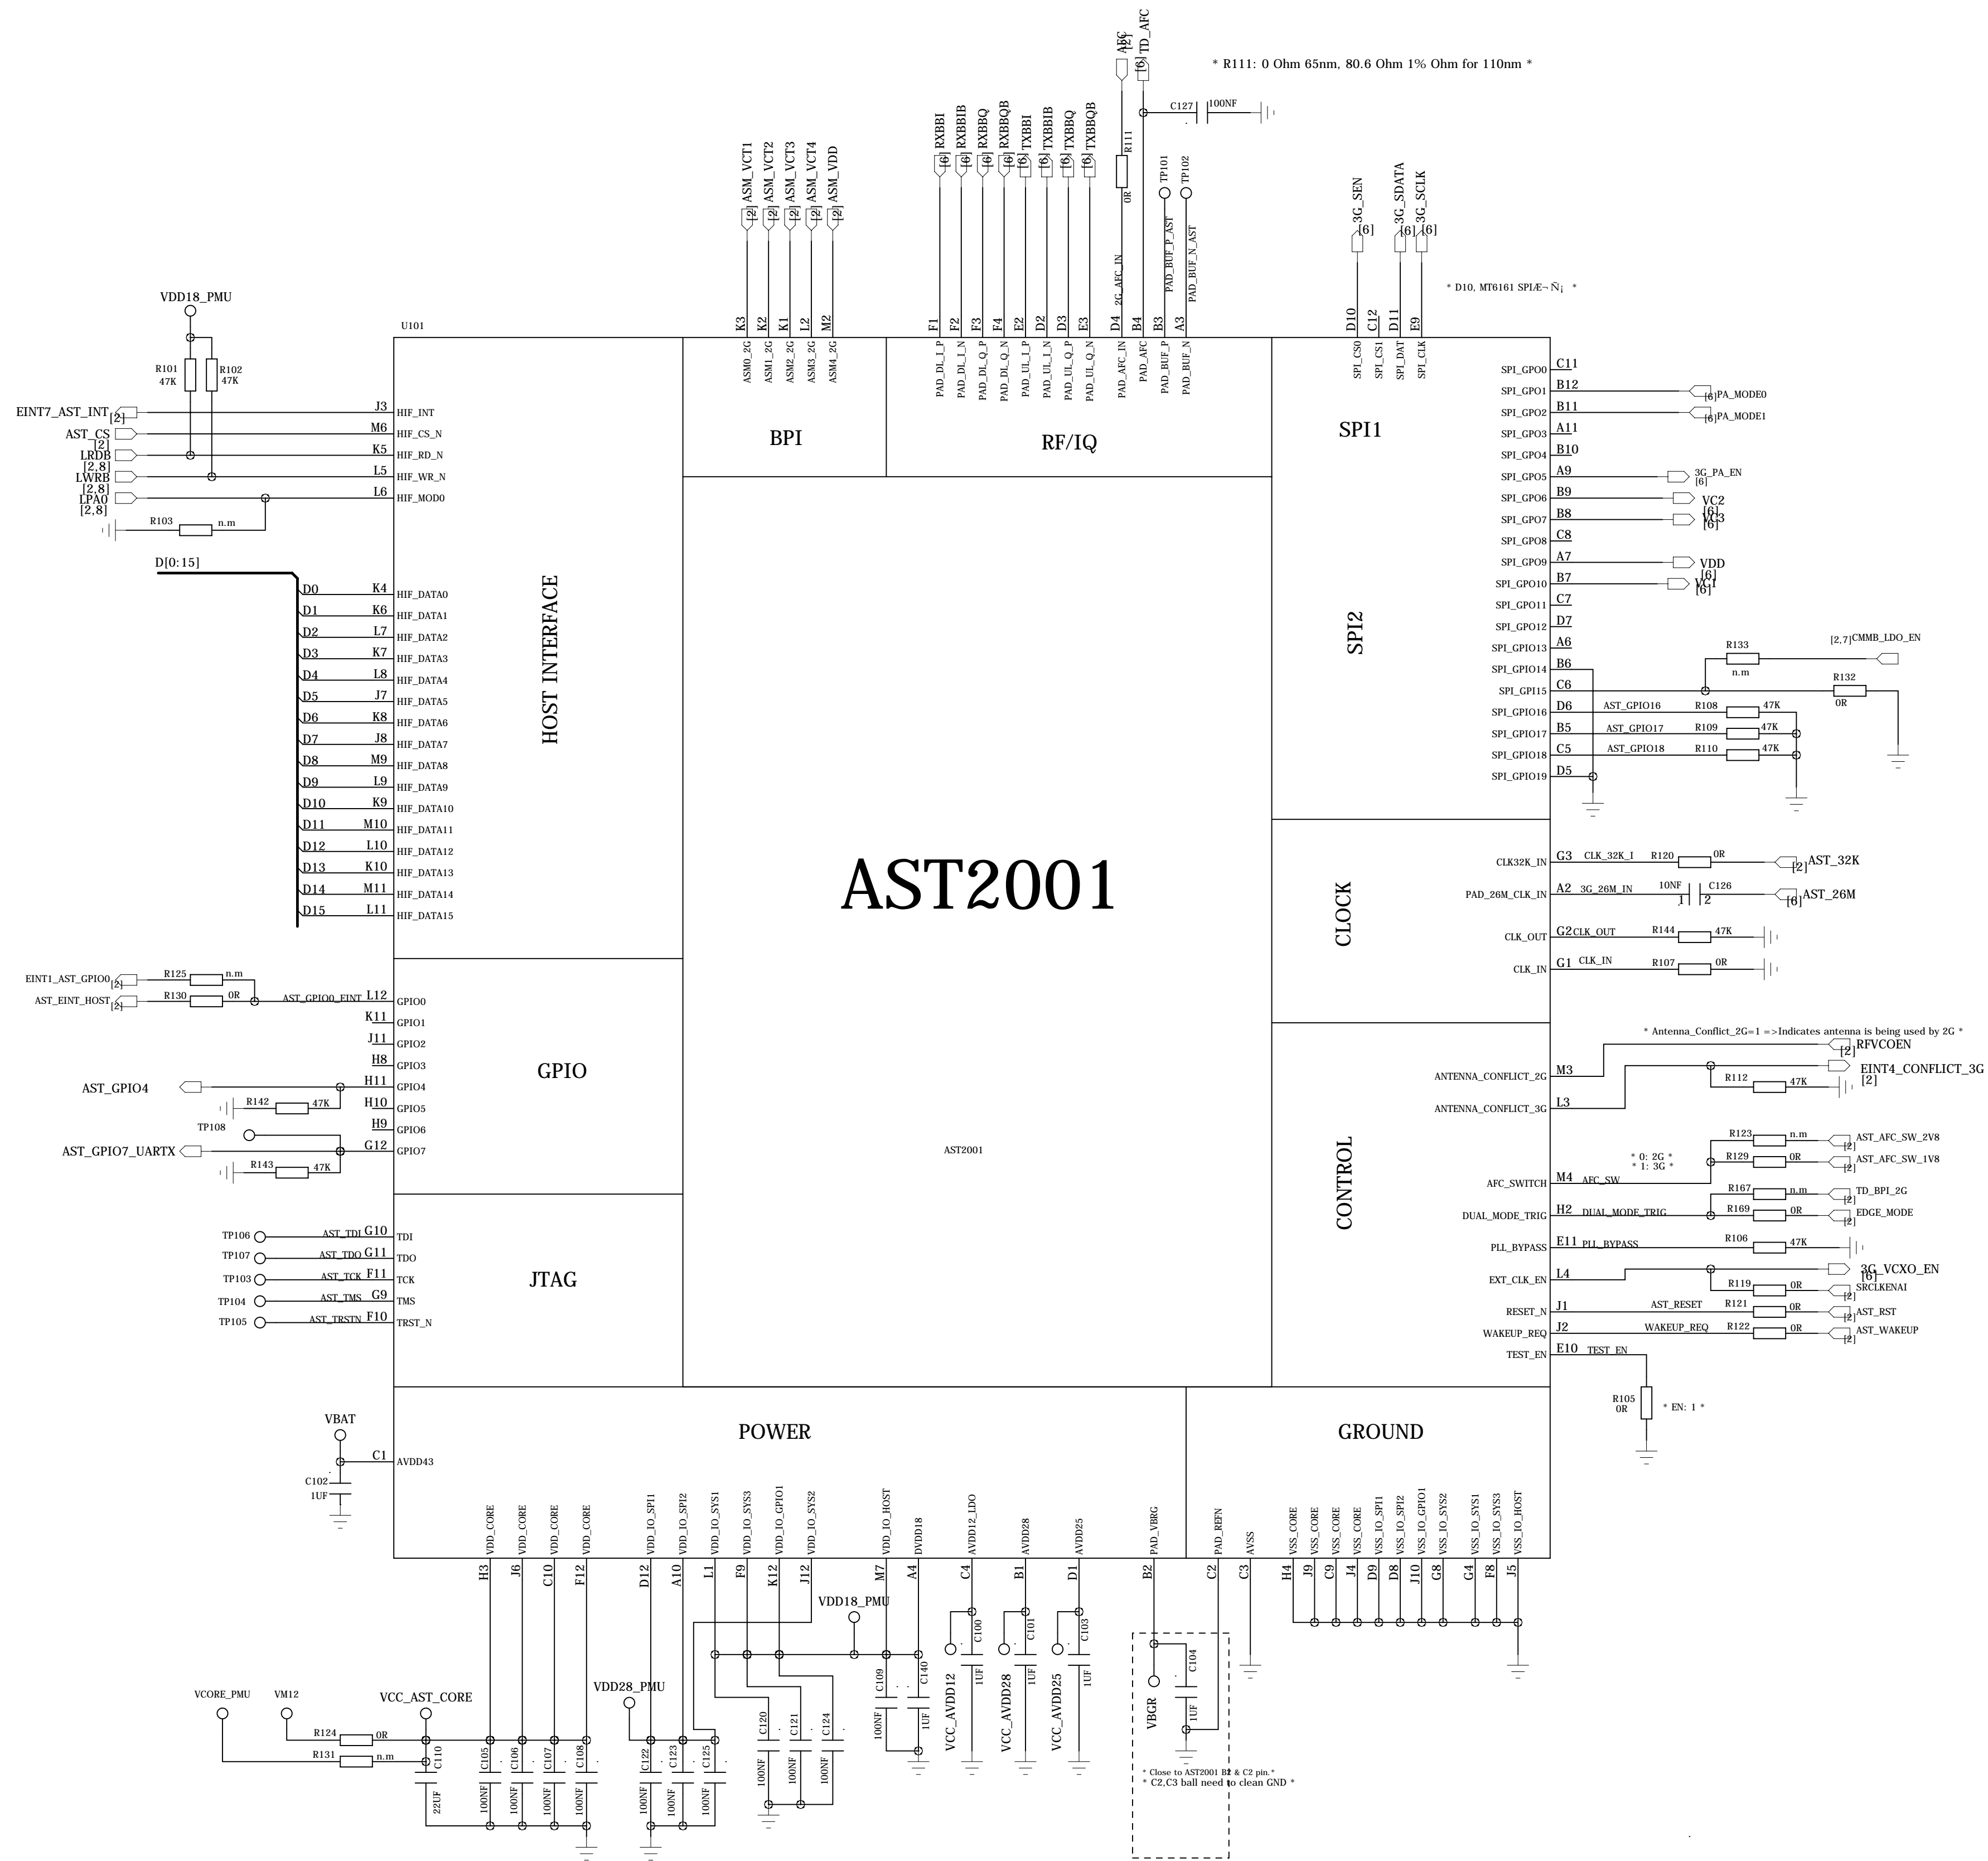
* R111: 0 Ohm 65nm, 80.6 Ohm 1% Ohm for 110nm *

AFC [6] TD_AFC
C127 100NF
R111 0R
TP101 TP102
2G_AFC_IN PAD_BUF_P_AST PAD_BUF_N_AST

ASM_VCT1 [2] ASM_VCT2 [2] ASM_VCT3 [2] ASM_VCT4 [2] ASM_VDD [2]
RXBBI [6] RXBBIB [6] RXBBQ [6] RXBBQB [6] TXBBI [6] TXBBIB [6] TXBBQ [6] TXBBQB [6]
3G_SEN [6] 3G_SDATA [6] 3G_SCLK [6]

* D10, MT6161 SPIÆ¬Ñ¡ *

VDD18_PMU
U101
R101 47K R102 47K
EINT7_AST_INT [2] J3 HIF_INT
AST_CS [2] M6 HIF_CS_N
LRDB [2,8] K5 HIF_RD_N
LWRB [2,8] L5 HIF_WR_N
LPA0 [2,8] L6 HIF_MOD0
R103 n.m

D[0:15]
D0 K4 HIF_DATA0
D1 K6 HIF_DATA1
D2 L7 HIF_DATA2
D3 K7 HIF_DATA3
D4 L8 HIF_DATA4
D5 J7 HIF_DATA5
D6 K8 HIF_DATA6
D7 J8 HIF_DATA7
D8 M9 HIF_DATA8
D9 L9 HIF_DATA9
D10 K9 HIF_DATA10
D11 M10 HIF_DATA11
D12 L10 HIF_DATA12
D13 K10 HIF_DATA13
D14 M11 HIF_DATA14
D15 L11 HIF_DATA15

HOST INTERFACE

K3 K2 K1 L2 M2
ASM0_2G ASM1_2G ASM2_2G ASM3_2G ASM4_2G
BPI

F1 F2 F3 F4 E2 D2 D3 E3 D4 B4 B3 A3
PAD_DL_I_P PAD_DL_I_N PAD_DL_Q_P PAD_DL_Q_N PAD_UL_I_P PAD_UL_I_N PAD_UL_Q_P PAD_UL_Q_N PAD_AFC_IN PAD_AFC PAD_BUF_P PAD_BUF_N
RF/IQ

D10 C12 D11 E9
SPI_CS0 SPI_CS1 SPI_DAT SPI_CLK
SPI1

SPI_GPO0 C11
SPI_GPO1 B12 [6] PA_MODE0
SPI_GPO2 B11 [6] PA_MODE1
SPI_GPO3 A11
SPI_GPO4 B10
SPI_GPO5 A9 3G_PA_EN [6]
SPI_GPO6 B9 VC2 [6]
SPI_GPO7 B8 VC3 [6]
SPI_GPO8 C8
SPI_GPO9 A7 VDD [6]
SPI_GPO10 B7 VC1 [6]
SPI_GPO11 C7
SPI_GPO12 D7
SPI_GPIO13 A6
SPI_GPIO14 B6
SPI_GPI15 C6
SPI_GPIO16 D6 AST_GPIO16 R108 47K
SPI_GPIO17 B5 AST_GPIO17 R109 47K
SPI_GPIO18 C5 AST_GPIO18 R110 47K
SPI_GPIO19 D5
R133 n.m [2,7] CMMB_LDO_EN
R132 0R
SPI2

AST2001

CLK32K_IN G3 CLK_32K_I R120 0R [2] AST_32K
PAD_26M_CLK_IN A2 3G_26M_IN 10NF C126 1 2 [6] AST_26M
CLK_OUT G2 CLK_OUT R144 47K
CLK_IN G1 CLK_IN R107 0R
CLOCK

EINT1_AST_GPIO0 [2] R125 n.m
AST_EINT_HOST [2] R130 0R AST_GPIO0_EINT L12 GPIO0
K11 GPIO1
J11 GPIO2
H8 GPIO3
AST_GPIO4 H11 GPIO4
R142 47K H10 GPIO5
TP108 H9 GPIO6
AST_GPIO7_UARTX G12 GPIO7
R143 47K
GPIO

AST2001

TP106 AST_TDI G10 TDI
TP107 AST_TDO G11 TDO
TP103 AST_TCK F11 TCK
TP104 AST_TMS G9 TMS
TP105 AST_TRSTN F10 TRST_N
JTAG

* Antenna_Conflict_2G=1 =>Indicates antenna is being used by 2G *
RFVCOEN [2]
ANTENNA_CONFLICT_2G M3
EINT4_CONFLICT_3G [2]
R112 47K
ANTENNA_CONFLICT_3G L3
R123 n.m AST_AFC_SW_2V8 [2]
* 0: 2G *
* 1: 3G *
R129 0R AST_AFC_SW_1V8 [2]
AFC_SWITCH M4 AFC_SW
R167 n.m TD_BPI_2G [2]
DUAL_MODE_TRIG H2 DUAL_MODE_TRIG R169 0R EDGE_MODE [2]
PLL_BYPASS E11 PLL_BYPASS R106 47K
EXT_CLK_EN L4 3G_VCXO_EN [6]
R119 0R SRCLKENAI [2]
RESET_N J1 AST_RESET R121 0R AST_RST [2]
WAKEUP_REQ J2 WAKEUP_REQ R122 0R AST_WAKEUP [2]
TEST_EN E10 TEST_EN
R105 0R * EN: 1 *
CONTROL

VBAT
C1 AVDD43
C102 1UF
POWER
VDD_CORE VDD_CORE VDD_CORE VDD_CORE VDD_IO_SPI1 VDD_IO_SPI2 VDD_IO_SYS1 VDD_IO_SYS3 VDD_IO_GPIO1 VDD_IO_SYS2 VDD_IO_HOST DVDD18 AVDD12_LDO AVDD28 AVDD25 PAD_VBRG
H3 J6 C10 F12 D12 A10 L1 F9 K12 J12 M7 A4 C4 B1 D1 B2
GROUND
PAD_REFN AVSS VSS_CORE VSS_CORE VSS_CORE VSS_CORE VSS_IO_SPI1 VSS_IO_SPI2 VSS_IO_GPIO1 VSS_IO_SYS2 VSS_IO_SYS1 VSS_IO_SYS3 VSS_IO_HOST
C2 C3 H4 J9 C9 J4 D9 D8 J10 G8 G4 F8 J5

VDD18_PMU
C100 1UF C101 1UF C103 1UF
VCC_AVDD12 VCC_AVDD28 VCC_AVDD25
C104 1UF VBGR
C109 100NF C140 1UF
C120 100NF C121 100NF C124 100NF
VDD28_PMU
C122 100NF C123 100NF C125 100NF
VCORE_PMU VM12 VCC_AST_CORE
R124 0R
R131 n.m
C110 22UF C105 100NF C106 100NF C107 100NF C108 100NF
* Close to AST2001 B2 & C2 pin.*
* C2,C3 ball need to clean GND *